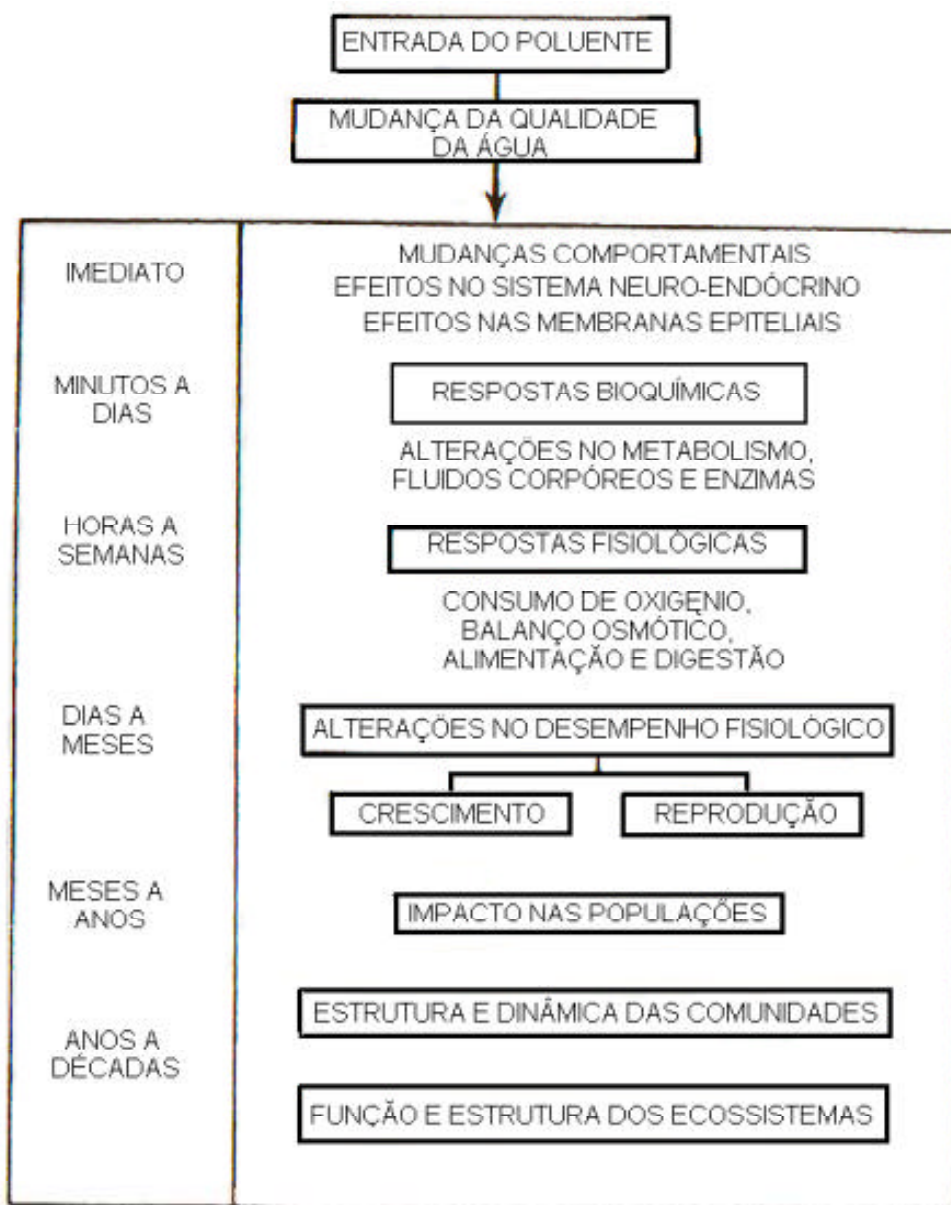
ENTRADA DO POLUENTE

MUDANÇA DA QUALIDADE DA ÁGUA

IMEDIATO

MUDANÇAS COMPORTAMENTAIS
EFEITOS NO SISTEMA NEURO-ENDÓCRINO
EFEITOS NAS MEMBRANAS EPITELIAIS

MINUTOS A DIAS

RESPOSTAS BIOQUÍMICAS

ALTERAÇÕES NO METABOLISMO, FLUIDOS CORPÓREOS E ENZIMAS

HORAS A SEMANAS

RESPOSTAS FISIOLÓGICAS

CONSUMO DE OXIGENIO, BALANÇO OSMÓTICO, ALIMENTAÇÃO E DIGESTÃO

DIAS A MESES

ALTERAÇÕES NO DESEMPENHO FISIOLÓGICO

CRESCIMENTO

REPRODUÇÃO

MESES A ANOS

IMPACTO NAS POPULAÇÕES

ANOS A DÉCADAS

ESTRUTURA E DINÂMICA DAS COMUNIDADES

FUNÇÃO E ESTRUTURA DOS ECOSSISTEMAS